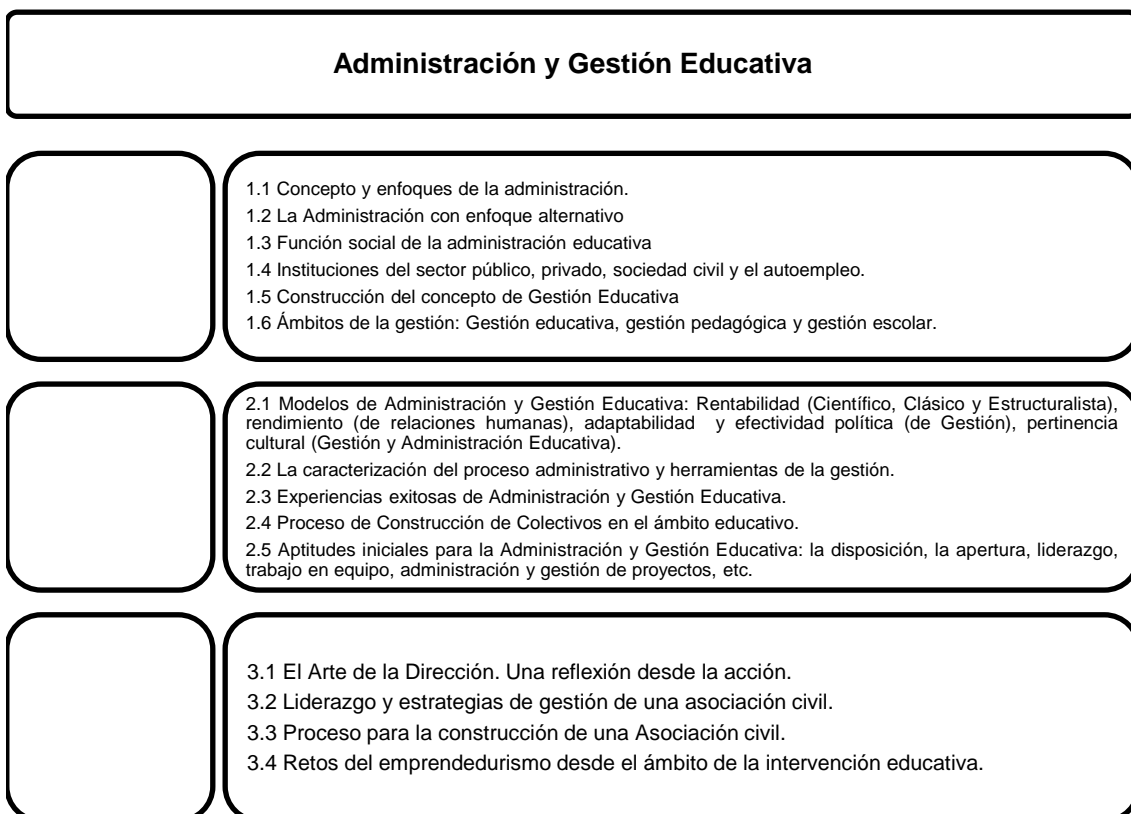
Administración y Gestión Educativa

1.1 Concepto y enfoques de la administración.
1.2 La Administración con enfoque alternativo
1.3 Función social de la administración educativa
1.4 Instituciones del sector público, privado, sociedad civil y el autoempleo.
1.5 Construcción del concepto de Gestión Educativa
1.6 Ámbitos de la gestión: Gestión educativa, gestión pedagógica y gestión escolar.

2.1 Modelos de Administración y Gestión Educativa: Rentabilidad (Científico, Clásico y Estructuralista), rendimiento (de relaciones humanas), adaptabilidad y efectividad política (de Gestión), pertinencia cultural (Gestión y Administración Educativa).
2.2 La caracterización del proceso administrativo y herramientas de la gestión.
2.3 Experiencias exitosas de Administración y Gestión Educativa.
2.4 Proceso de Construcción de Colectivos en el ámbito educativo.
2.5 Aptitudes iniciales para la Administración y Gestión Educativa: la disposición, la apertura, liderazgo, trabajo en equipo, administración y gestión de proyectos, etc.

3.1 El Arte de la Dirección. Una reflexión desde la acción.
3.2 Liderazgo y estrategias de gestión de una asociación civil.
3.3 Proceso para la construcción de una Asociación civil.
3.4 Retos del emprendedurismo desde el ámbito de la intervención educativa.